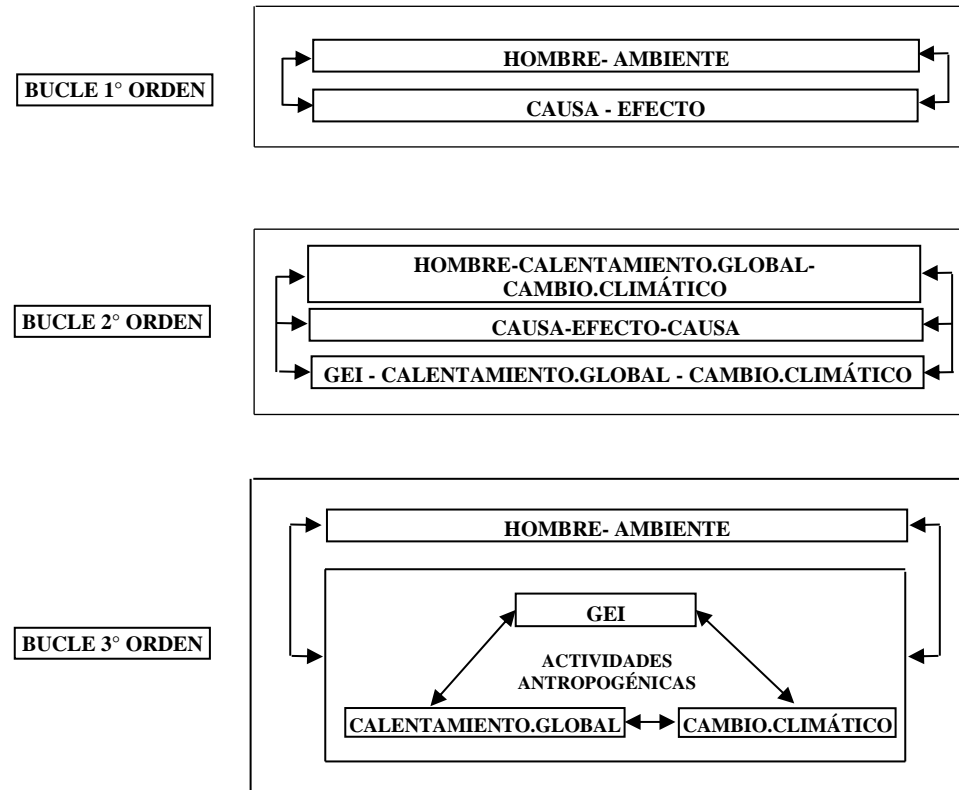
BUCLE 1° ORDEN

HOMBRE- AMBIENTE

CAUSA - EFECTO

BUCLE 2° ORDEN

HOMBRE-CALENTAMIENTO.GLOBAL-CAMBIO.CLIMÁTICO

CAUSA-EFECTO-CAUSA

GEI - CALENTAMIENTO.GLOBAL - CAMBIO.CLIMÁTICO

BUCLE 3° ORDEN

HOMBRE- AMBIENTE

GEI

ACTIVIDADES ANTROPOGÉNICAS

CALENTAMIENTO.GLOBAL

CAMBIO.CLIMÁTICO